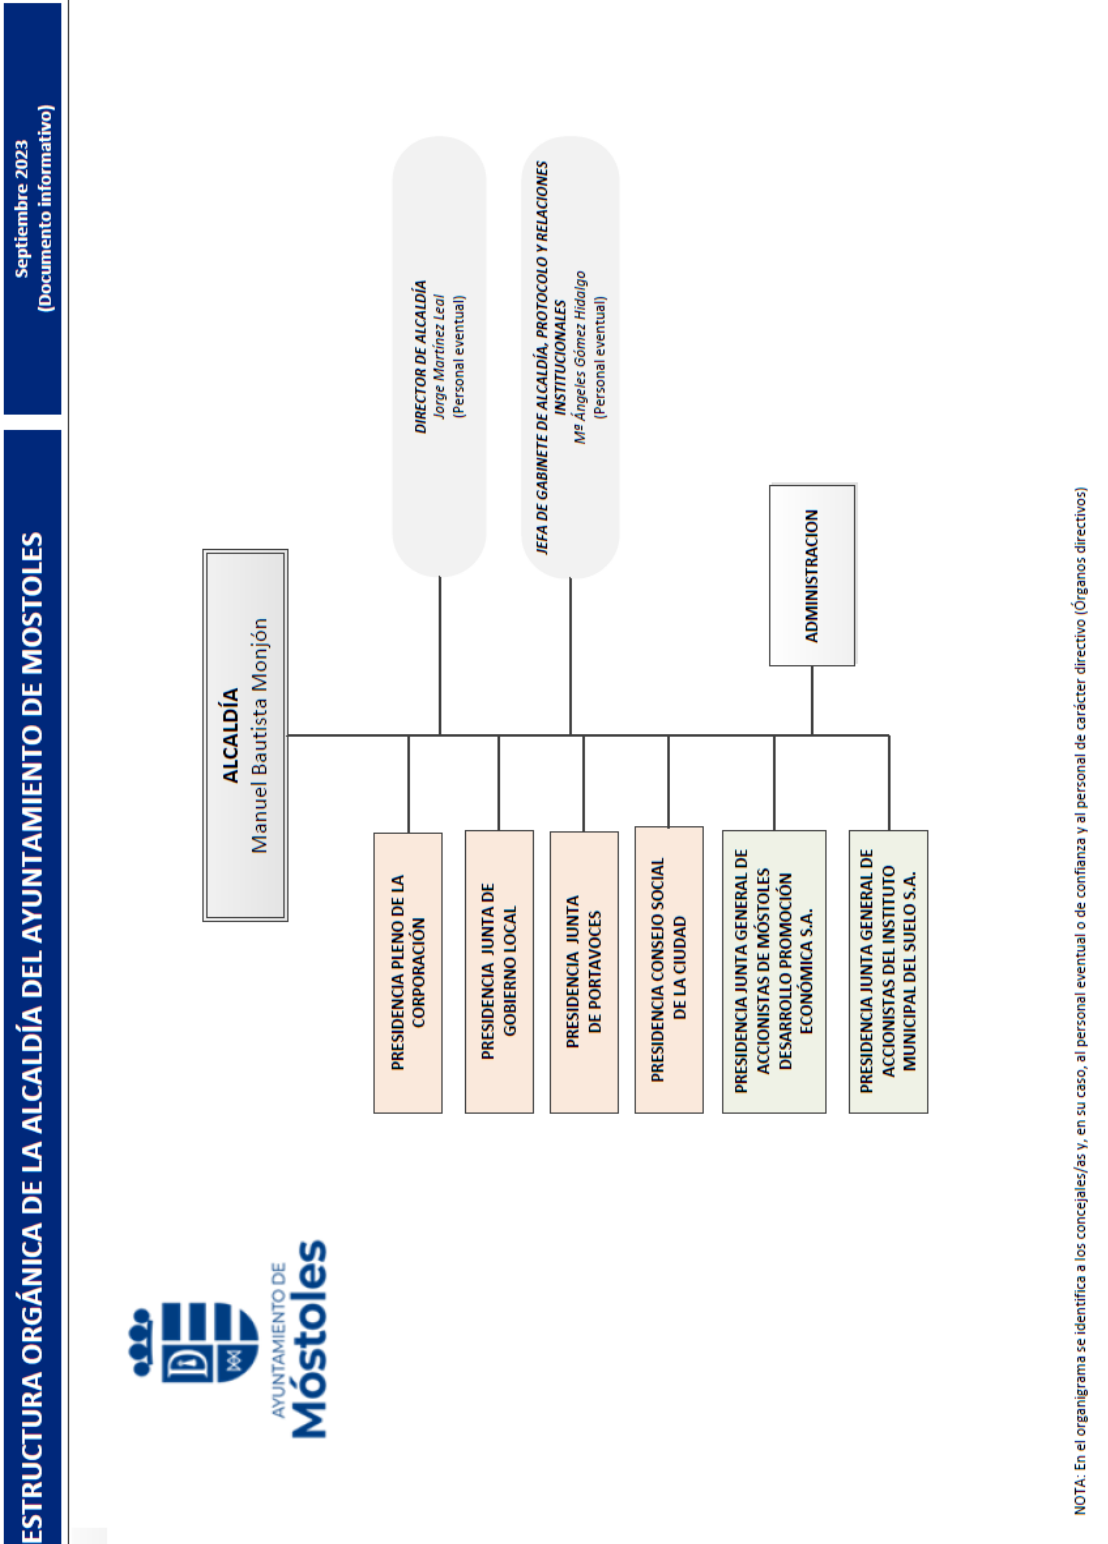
ESTRUCTURA ORGÁNICA DE LA ALCALDÍA DEL AYUNTAMIENTO DE MOSTOLES

Septiembre 2023
(Documento informativo)

AYUNTAMIENTO DE
Móstoles

ALCALDÍA
Manuel Bautista Monjón

DIRECTOR DE ALCALDÍA
Jorge Martínez Leal
(Personal eventual)

JEFA DE GABINETE DE ALCALDÍA, PROTOCOLO Y RELACIONES INSTITUCIONALES
Mª Ángeles Gómez Hidalgo
(Personal eventual)

ADMINISTRACION

PRESIDENCIA PLENO DE LA CORPORACIÓN

PRESIDENCIA JUNTA DE GOBIERNO LOCAL

PRESIDENCIA JUNTA DE PORTAVOCES

PRESIDENCIA CONSEJO SOCIAL DE LA CIUDAD

PRESIDENCIA JUNTA GENERAL DE ACCIONISTAS DE MÓSTOLES DESARROLLO PROMOCIÓN ECONÓMICA S.A.

PRESIDENCIA JUNTA GENERAL DE ACCIONISTAS DEL INSTITUTO MUNICIPAL DEL SUELO S.A.

NOTA: En el organigrama se identifica a los concejales/as y, en su caso, al personal eventual o de confianza y al personal de carácter directivo (Órganos directivos)